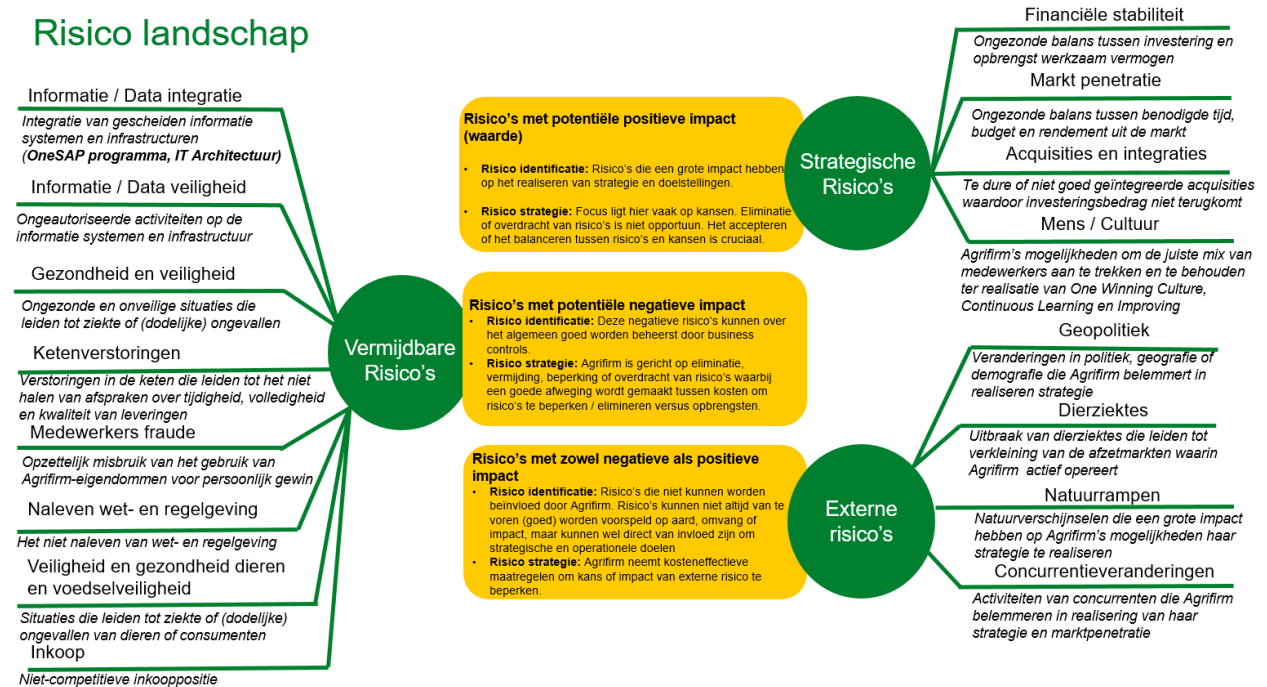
Risico landschap

Informatie / Data integratie
Integratie van gescheiden informatie systemen en infrastructuren (OneSAP programma, IT Architectuur)

Informatie / Data veiligheid
Ongeautoriseerde activiteiten op de informatie systemen en infrastructuur

Gezondheid en veiligheid
Ongezonde en onveilige situaties die leiden tot ziekte of (dodelijke) ongevallen

Ketenverstoringen
Verstoringen in de keten die leiden tot het niet halen van afspraken over tijdigheid, volledigheid en kwaliteit van leveringen

Medewerkers fraude
Opzettelijk misbruik van het gebruik van Agrifirm-eigendommen voor persoonlijk gewin

Naleven wet- en regelgeving
Het niet naleven van wet- en regelgeving

Veiligheid en gezondheid dieren en voedselveiligheid
Situaties die leiden tot ziekte of (dodelijke) ongevallen van dieren of consumenten

Inkoop
Niet-competitieve inkoopoppositie

Vermijdbare Risico's

Risico's met potentiële positieve impact (waarde)
• Risico identificatie: Risico's die een grote impact hebben op het realiseren van strategie en doelstellingen.
• Risico strategie: Focus ligt hier vaak op kansen. Eliminatie of overdracht van risico's is niet opportuun. Het accepteren of het balanceren tussen risico's en kansen is cruciaal.

Risico's met potentiële negatieve impact
• Risico identificatie: Deze negatieve risico's kunnen over het algemeen goed worden beheerst door business controls.
• Risico strategie: Agrifirm is gericht op eliminatie, vermijding, beperking of overdracht van risico's waarbij een goede afweging wordt gemaakt tussen kosten om risico's te beperken / elimineren versus opbrengsten.

Risico's met zowel negatieve als positieve impact
• Risico identificatie: Risico's die niet kunnen worden beïnvloed door Agrifirm. Risico's kunnen niet altijd van te voren (goed) worden voorspeld op aard, omvang of impact, maar kunnen wel direct van invloed zijn om strategische en operationele doelen
• Risico strategie: Agrifirm neemt kosteneffectieve maatregelen om kans of impact van externe risico te beperken.

Strategische Risico's

Financiële stabiliteit
Ongezonde balans tussen investering en opbrengst werkzaam vermogen

Markt penetratie
Ongezonde balans tussen benodigde tijd, budget en rendement uit de markt

Acquisities en integraties
Te dure of niet goed geïntegreerde acquisities waardoor investeringsbedrag niet terugkomt

Mens / Cultuur
Agrifirm's mogelijkheden om de juiste mix van medewerkers aan te trekken en te behouden ter realisatie van One Winning Culture, Continuous Learning en Improving

Externe risico's

Geopolitiek
Veranderingen in politiek, geografie of demografie die Agrifirm belemmert in realiseren strategie

Dierziektes
Uitbraak van dierziektes die leiden tot verkleining van de afzetmarkten waarin Agrifirm actief opereert

Natuurrampen
Natuurverschijnselen die een grote impact hebben op Agrifirm's mogelijkheden haar strategie te realiseren

Concurrentieveranderingen
Activiteiten van concurrenten die Agrifirm belemmeren in realisering van haar strategie en marktpenetratie